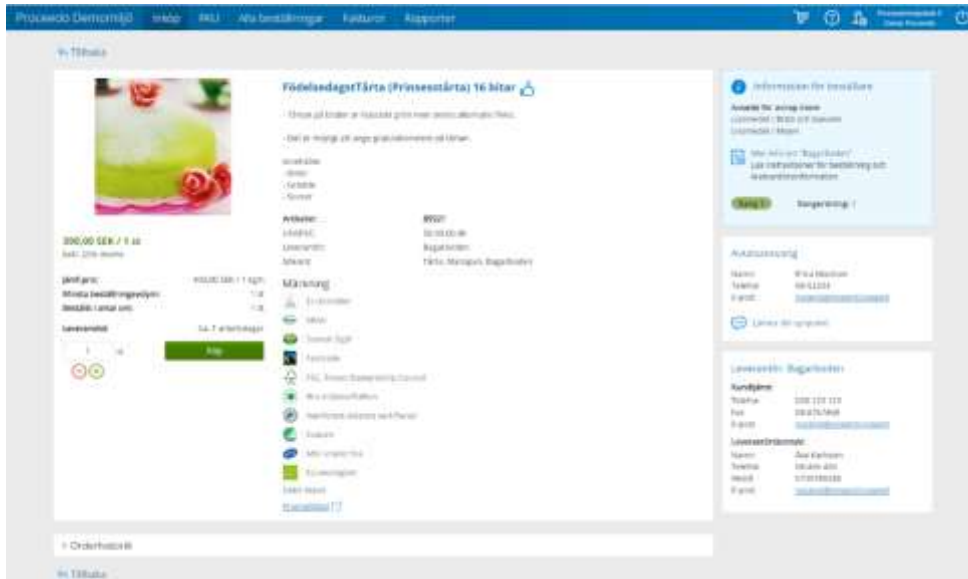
Proceedo Demomiljö Inköp FKU Alla beställningar Fakturor Rapporter

Tillbaka

FödelsedagstTårta (Prinsesstårta) 16 bitar

- Skriv på texten er hälsade grön med denna alternativ Text.

- Det är möjligt att ange gratulationsord på tårtan.

Innehåller:
- Ägg
- Gräddе
- Socker

300,00 SEK / 1 st
Exkl. 25% moms

Jämf.pris:
Minsta beställningsvolym: 1 st
Beställ i antal om: 1 st

Leveranstid: 5-7 arbetsdagar

1 st

Köp

Artikelnr:
Leverantör:
Märke:

Märkning

Mer info
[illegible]

Information för beställare

Avsedd för inköp inom:
Livsmedel / Bröd och bakverk
Livsmedel / Mejeri

Mer info om "Bagarboden"
Läs instruktioner för beställning och leveransinformation

Rang 1 Rangordning: 1

Avtalsansvarig

Namn:
Telefon:
E-post:

Lämna ett synpunkt

Leverantör: Bagarboden

Kundtjänst
Telefon:
Fax:
E-post:

Leverantörskontakt
Namn:
Telefon:
Mobil:
E-post:

Orderhistorik

Tillbaka